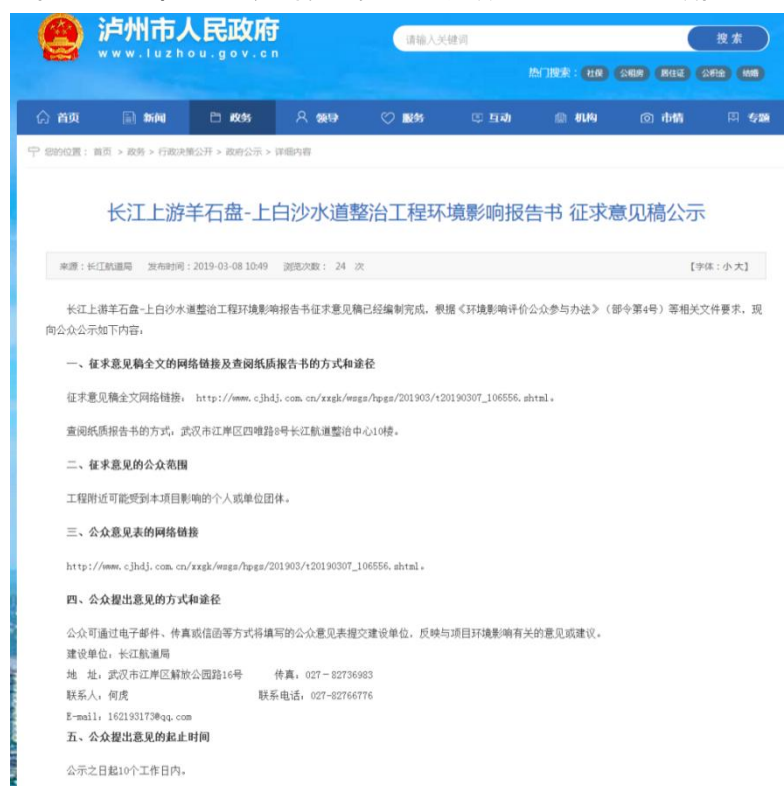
泸州市人民政府
www.luzhou.gov.cn

请输入关键词
搜索

热门搜索： 社保 公租房 居住证 公积金 婚姻

首页 新闻 政务 领导 服务 互动 机构 市情 专题

您的位置： 首页 > 政务 > 行政决策公开 > 政府公示 > 详细内容

长江上游羊石盘-上白沙水道整治工程环境影响报告书 征求意见稿公示

来源：长江航道局 发布时间：2019-03-08 10:49 浏览次数： 24 次 【字体：小 大】

长江上游羊石盘-上白沙水道整治工程环境影响报告书征求意见稿已经编制完成，根据《环境影响评价公众参与办法》（部令第4号）等相关文件要求，现向公众公示如下内容：

一、征求意见稿全文的网络链接及查阅纸质报告书的方式和途径

征求意见稿全文网络链接： http://www.cjhdj.com.cn/xxgk/wsgs/hpgs/201903/t20190307_106556.shtml。

查阅纸质报告书的方式，武汉市江岸区四唯路8号长江航道整治中心10楼。

二、征求意见的公众范围

工程附近可能受到本项目影响的个人或单位团体。

三、公众意见表的网络链接

http://www.cjhdj.com.cn/xxgk/wsgs/hpgs/201903/t20190307_106556.shtml。

四、公众提出意见的方式和途径

公众可通过电子邮件、传真或信函等方式将填写的公众意见表提交建设单位，反映与项目环境影响有关的意见或建议。
建设单位：长江航道局
地 址：武汉市江岸区解放公园路16号 传真：027－82736983
联系人：何虎 联系电话：027－82766776
E-mail：162193173@qq.com

五、公众提出意见的起止时间

公示之日起10个工作日内。